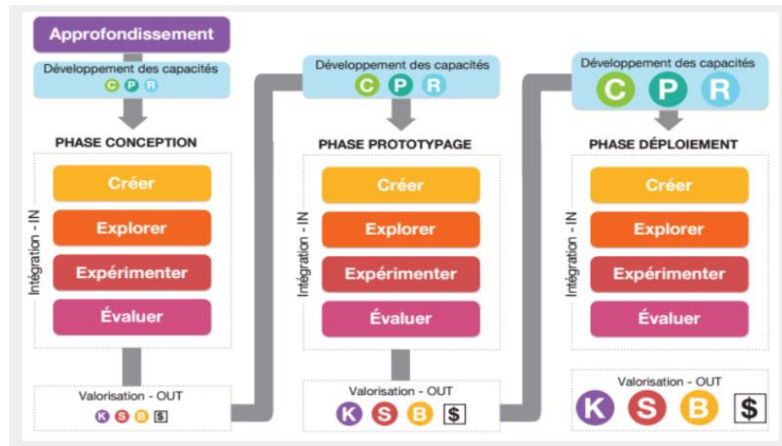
Approfondissement

Développement des capacités
C P R

PHASE CONCEPTION

Intégration - IN

Créer

Explorer

Expérimenter

Évaluer

Valorisation - OUT
K S B $

Développement des capacités
C P R

PHASE PROTOTYPAGE

Intégration - IN

Créer

Explorer

Expérimenter

Évaluer

Valorisation - OUT
K S B $

Développement des capacités
C P R

PHASE DÉPLOIEMENT

Intégration - IN

Créer

Explorer

Expérimenter

Évaluer

Valorisation - OUT
K S B $